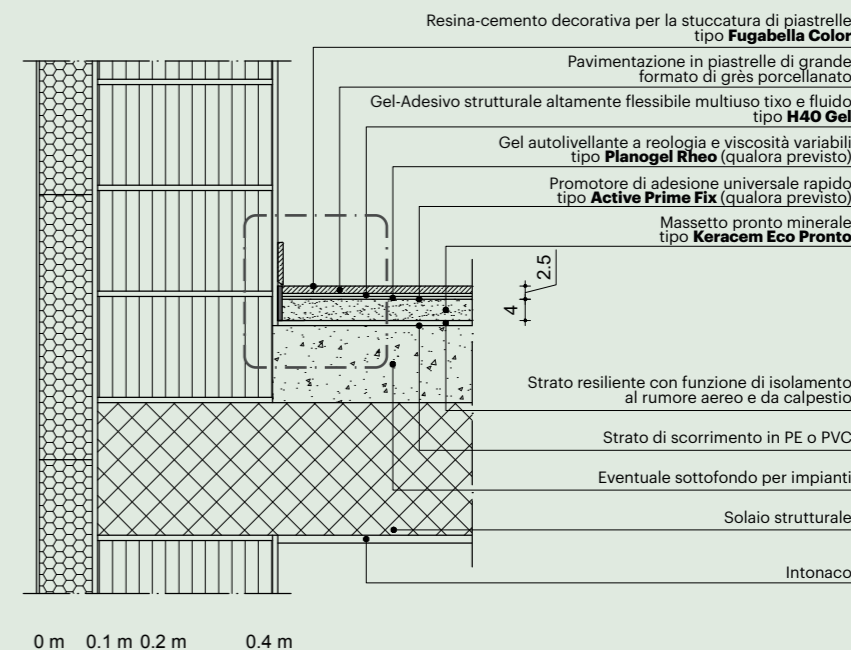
Resina-cemento decorativa per la stuccatura di piastrelle tipo **Fugabella Color**

Pavimentazione in piastrelle di grande formato di grès porcellanato

Gel-Adesivo strutturale altamente flessibile multiuso tixo e fluido tipo **H40 Gel**

Gel autolivellante a reologia e viscosità variabili tipo **Planogel Rheo** (qualora previsto)

Promotore di adesione universale rapido tipo **Active Prime Fix** (qualora previsto)

Massetto pronto minerale tipo **Keracem Eco Pronto**

2.5

4

Strato resiliente con funzione di isolamento al rumore aereo e da calpestio

Strato di scorrimento in PE o PVC

Eventuale sottofondo per impianti

Solaio strutturale

Intonaco

0 m 0.1 m 0.2 m 0.4 m